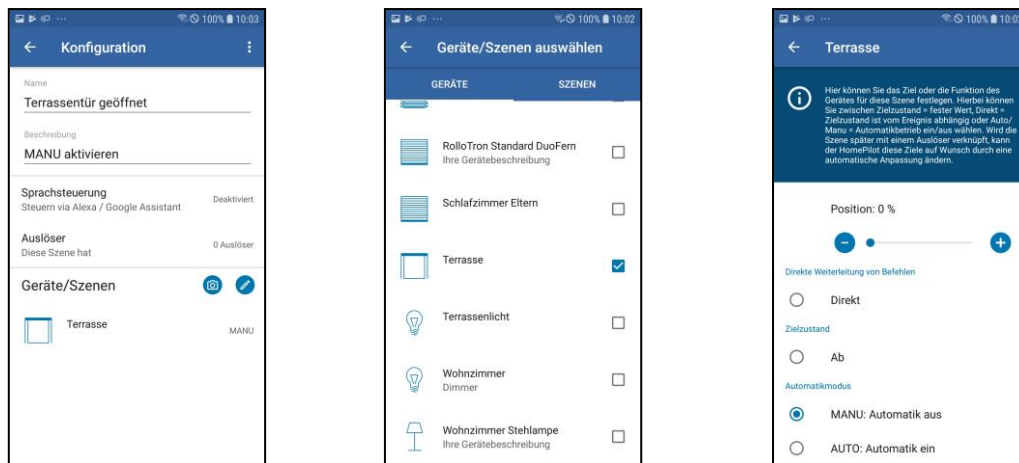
100% 10:03

Konfiguration

Name
Terrassentür geöffnet

Beschreibung
MANU aktivieren

Sprachsteuerung
Steuern via Alexa / Google Assistant
Deaktiviert

Auslöser
Diese Szene hat
0 Auslöser

Geräte/Szenen

Terrasse
MANU

100% 10:02

Geräte/Szenen auswählen

GERÄTE
SZENEN

RolloTron Standard DuoFern
Ihre Gerätebeschreibung

Schlafzimmer Eltern

Terrasse

Terrassenlicht

Wohnzimmer
Dimmer

Wohnzimmer Stehlampe
Ihre Gerätebeschreibung

100% 10:0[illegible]

Terrasse

Hier können Sie das Ziel oder die Funktion des Gerätes für diese Szene festlegen. Hierbei können Sie zwischen Zielzustand = fester Wert, Direkt = Zielzustand ist vom Ereignis abhängig oder Auto/Manu = Automatikbetrieb ein/aus wählen. Wird die Szene später mit einem Auslöser verknüpft, kann der HomePilot diese Ziele auf Wunsch durch eine automatische Anpassung ändern.

Position: 0 %

Direkte Weiterleitung von Befehlen

Direkt

Zielzustand

Ab

Automatikmodus

MANU: Automatik aus

AUTO: Automatik ein